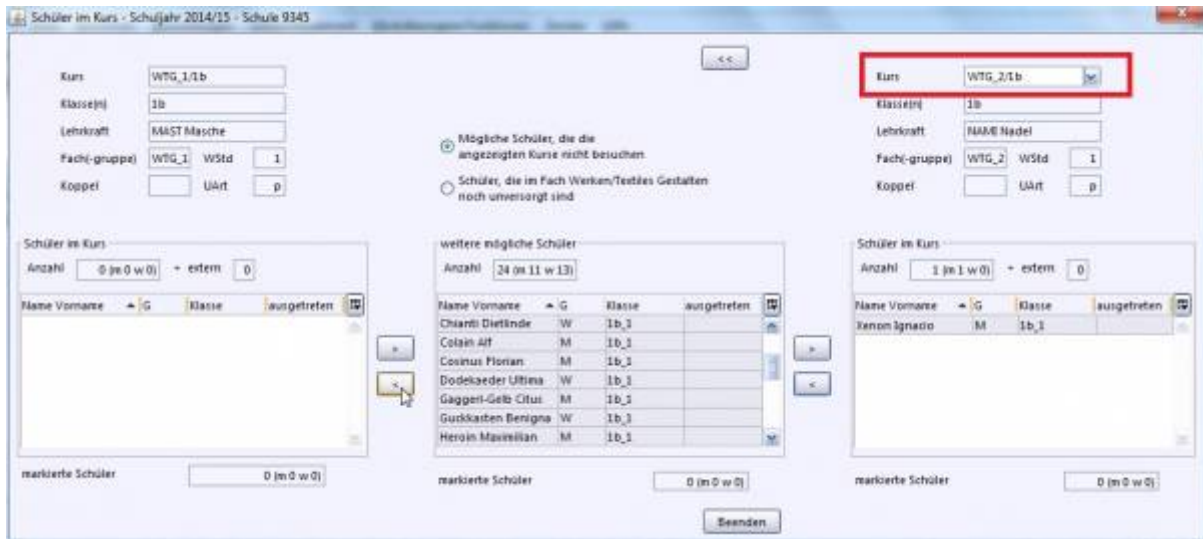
Schüler im Kurs - Schuljahr 2014/15 - Schule 9345

Kurs WTG_1/1b
Klasse(n) 1b
Lehrkraft MAST Masche
Fach(-gruppe) WTG_1 WStd 1
Koppel UArt p

<<

Mögliche Schüler, die die angezeigten Kurse nicht besuchen

Schüler, die im Fach Werken/Textiles Gestalten noch unversorgt sind

Kurs WTG_2/1b
Klasse(n) 1b
Lehrkraft NAME Nadel
Fach(-gruppe) WTG_2 WStd 1
Koppel UArt p

Schüler im Kurs
Anzahl 0 (m 0 w 0) + extern 0

| Name Vorname | G | Klasse | ausgetreten |
|---|---|---|---|

markierte Schüler 0 (m 0 w 0)

>
<

weitere mögliche Schüler
Anzahl 24 (m 11 w 13)

| Name Vorname | G | Klasse | ausgetreten |
|---|---|---|---|
| Chianti Dietlinde | W | 1b_1 | |
| Colain Alf | M | 1b_1 | |
| Cosinus Florian | M | 1b_1 | |
| Dodekaeder Ultima | W | 1b_1 | |
| Gaggeri-Gelb Citus | M | 1b_1 | |
| Guckkasten Benigna | W | 1b_1 | |
| Heroin Maximilian | M | 1b_1 | |

markierte Schüler 0 (m 0 w 0)

>
<

Schüler im Kurs
Anzahl 1 (m 1 w 0) + extern 0

| Name Vorname | G | Klasse | ausgetreten |
|---|---|---|---|
| Xenon Ignacio | M | 1b_1 | |

markierte Schüler 0 (m 0 w 0)

Beenden